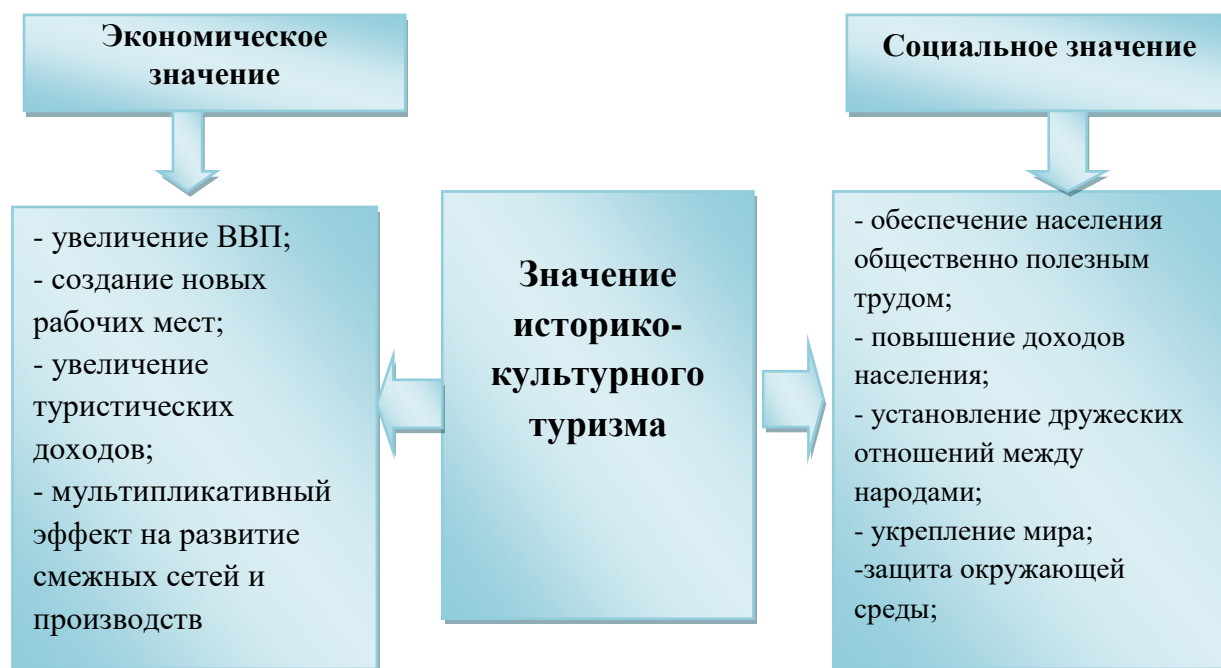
Экономическое значение

Социальное значение

- увеличение ВВП;
- создание новых рабочих мест;
- увеличение туристических доходов;
- мультипликативный эффект на развитие смежных сетей и производств

Значение историко-культурного туризма

- обеспечение населения общественно полезным трудом;
- повышение доходов населения;
- установление дружеских отношений между народами;
- укрепление мира;
-защита окружающей среды;